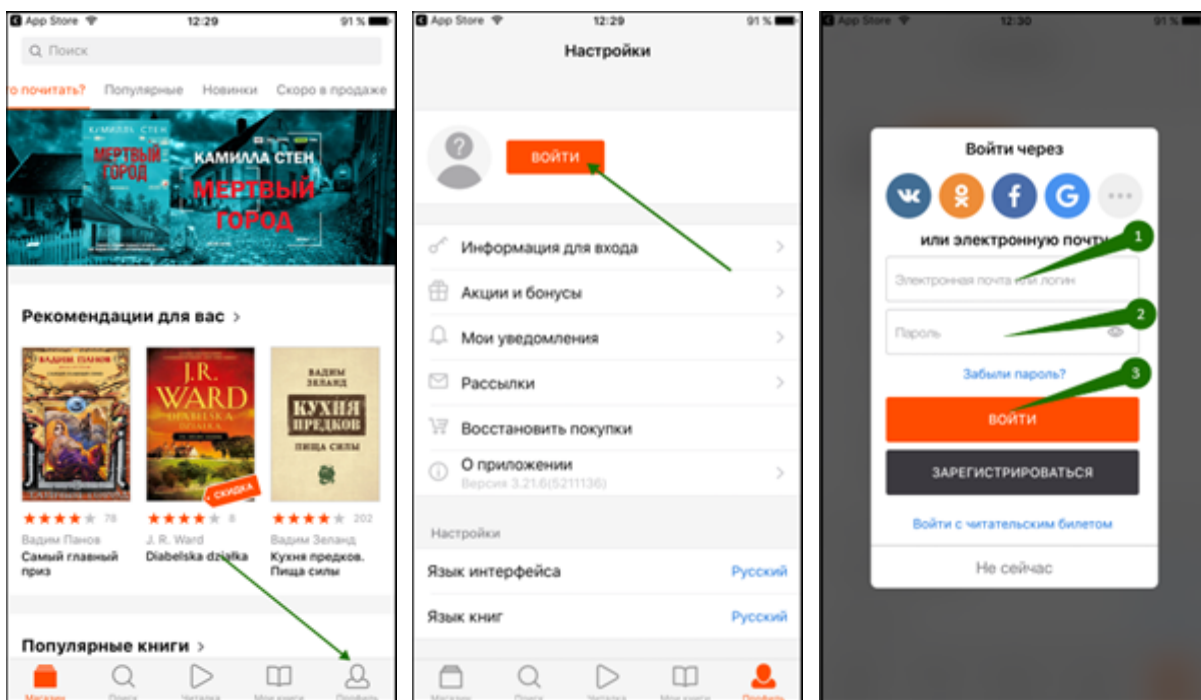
App Store 12:29 91 %

Поиск

о почитать? Популярные Новинки Скоро в продаже

КАМИЛЛА СТЕН
МЕРТВЫЙ ГОРОД

КАМИЛЛА СТЕН
МЕРТВЫЙ ГОРОД

Рекомендации для вас >

ВАДИМ ПАНОВ

J.R. WARD
DIABELSKA DZIAŁKA

ВАДИМ ЗЕЛАНД
КУХНЯ ПРЕДКОВ
ПИЩА СИЛЫ

СКИДКА

78 8 202

Вадим Панов
Самый главный приз

J. R. Ward
Diabelska działka

Вадим Зеланд
Кухня предков. Пища силы

Популярные книги >

Магазин Поиск Читалка Мои книги Профиль

App Store 12:29 91 %

Настройки

ВОЙТИ

Информация для входа

Акции и бонусы

Мои уведомления

Рассылки

Восстановить покупки

О приложении
Версия 3.21.6(5211136)

Настройки

Язык интерфейса Русский

Язык книг Русский

Магазин Поиск Читалка Мои книги Профиль

App Store 12:30 91 %

Войти через

или электронную почту

1

Электронная почта или логин

2

Пароль

Забыли пароль?

3

ВОЙТИ

ЗАРЕГИСТРИРОВАТЬСЯ

Войти с читательским билетом

Не сейчас